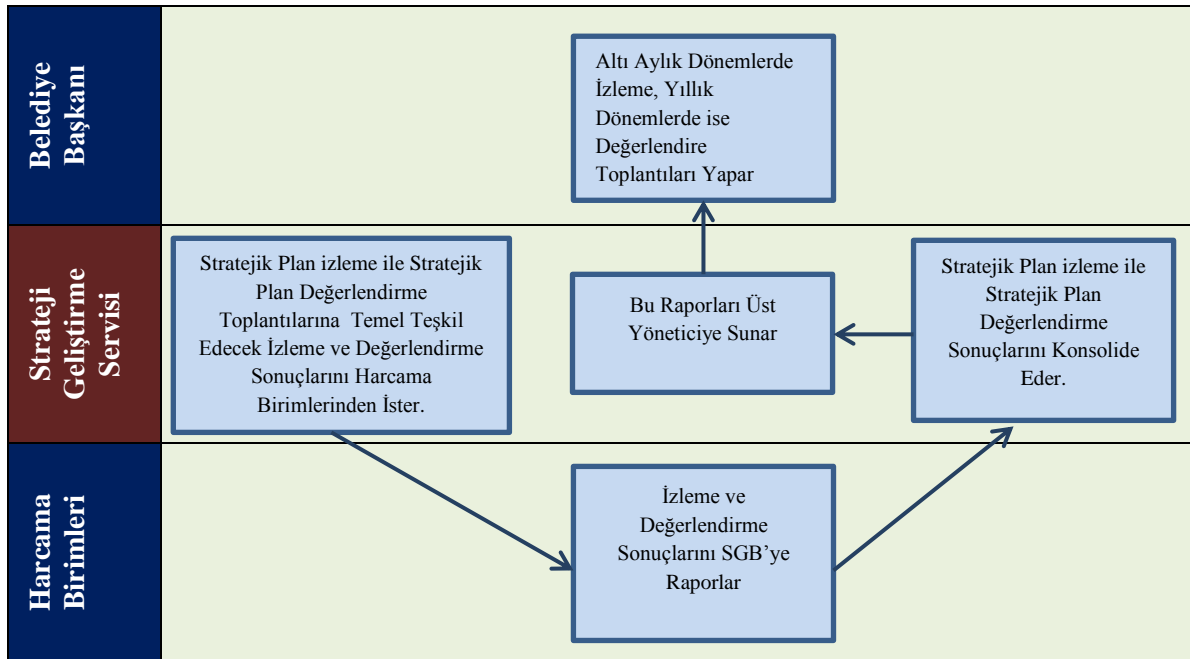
Belediye Başkanı

Altı Aylık Dönemlerde İzleme, Yıllık Dönemlerde ise Değerlendire Toplantıları Yapar

Strateji Geliştirme Servisi

Stratejik Plan izleme ile Stratejik Plan Değerlendirme Toplantılarına Temel Teşkil Edecek İzleme ve Değerlendirme Sonuçlarını Harcama Birimlerinden İster.

Bu Raporları Üst Yöneticiye Sunar

Stratejik Plan izleme ile Stratejik Plan Değerlendirme Sonuçlarını Konsolide Eder.

Harcama Birimleri

İzleme ve Değerlendirme Sonuçlarını SGB'ye Raporlar